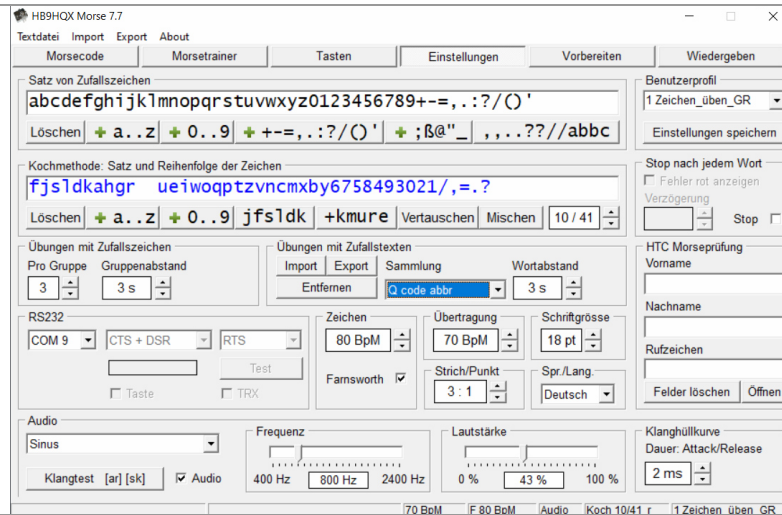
HB9HQX Morse 7.7

Textdatei Import Export About

Morsecode | Morsetrainer | Tasten | Einstellungen | Vorbereiten | Wiedergeben

Satz von Zufallszeichen

abcdefghijklmnopqrstuvwxyz0123456789+-=,.:?/()'

Löschen | + a..z | + 0..9 | + +-=,.:?/()' | + ;ß@"_ | ,,..??//abbc

Kochmethode: Satz und Reihenfolge der Zeichen

fjsldkahgr ueiwoqptzvncmxby6758493021/,=.?

Löschen | + a..z | + 0..9 | jfsldk | +kmure | Vertauschen | Mischen | 10 / 41

Übungen mit Zufallszeichen

Pro Gruppe 3

Gruppenabstand 3 s

Übungen mit Zufallstexten

Import | Export

Sammlung Q code abbr

Wortabstand 3 s

Entfernen

RS232

COM 9 | CTS + DSR | RTS

Test

Taste | TRX

Zeichen 80 BpM

Farnsworth ☑

Übertragung 70 BpM

Strich/Punkt 3 : 1

Schriftgrösse 18 pt

Spr./Lang. Deutsch

Audio

Sinus

Klangtest [ar] [sk] ☑ Audio

Frequenz

400 Hz 800 Hz 2400 Hz

Lautstärke

0 % 43 % 100 %

Klanghüllkurve

Dauer: Attack/Release

2 ms

Benutzerprofil

1 Zeichen_üben_GR

Einstellungen speichern

Stop nach jedem Wort

Fehler rot anzeigen

Verzögerung

Stop

HTC Morseprüfung

Vorname

Nachname

Rufzeichen

Felder löschen | Öffnen

70 BpM | F 80 BpM | Audio | Koch 10/41 r | 1 Zeichen üben GR